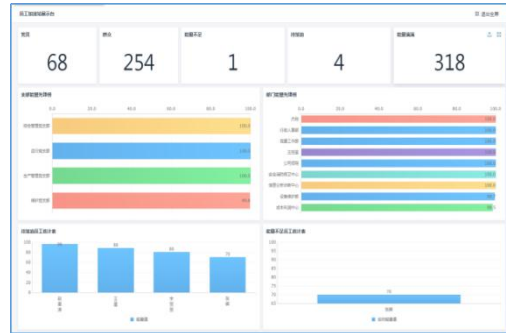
员工智能画像展示

退出全屏

党员

68

群众

254

能量不足

1

待观察

4

能量满满

318

全部能量充满情况

0.0 20.0 40.0 60.0 80.0 100.0

党委管理员全部 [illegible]

团支部全部 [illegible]

生产管理部全部 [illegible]

横向管理部 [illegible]

部门能量充满情况

0.0 20.0 40.0 60.0 80.0 100.0

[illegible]

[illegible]

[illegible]

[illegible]

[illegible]

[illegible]

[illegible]

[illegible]

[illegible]

待观察员工统计表

100

80

60

40

20

0

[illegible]

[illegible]

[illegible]

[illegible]

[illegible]

能量不足员工统计表

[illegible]

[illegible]